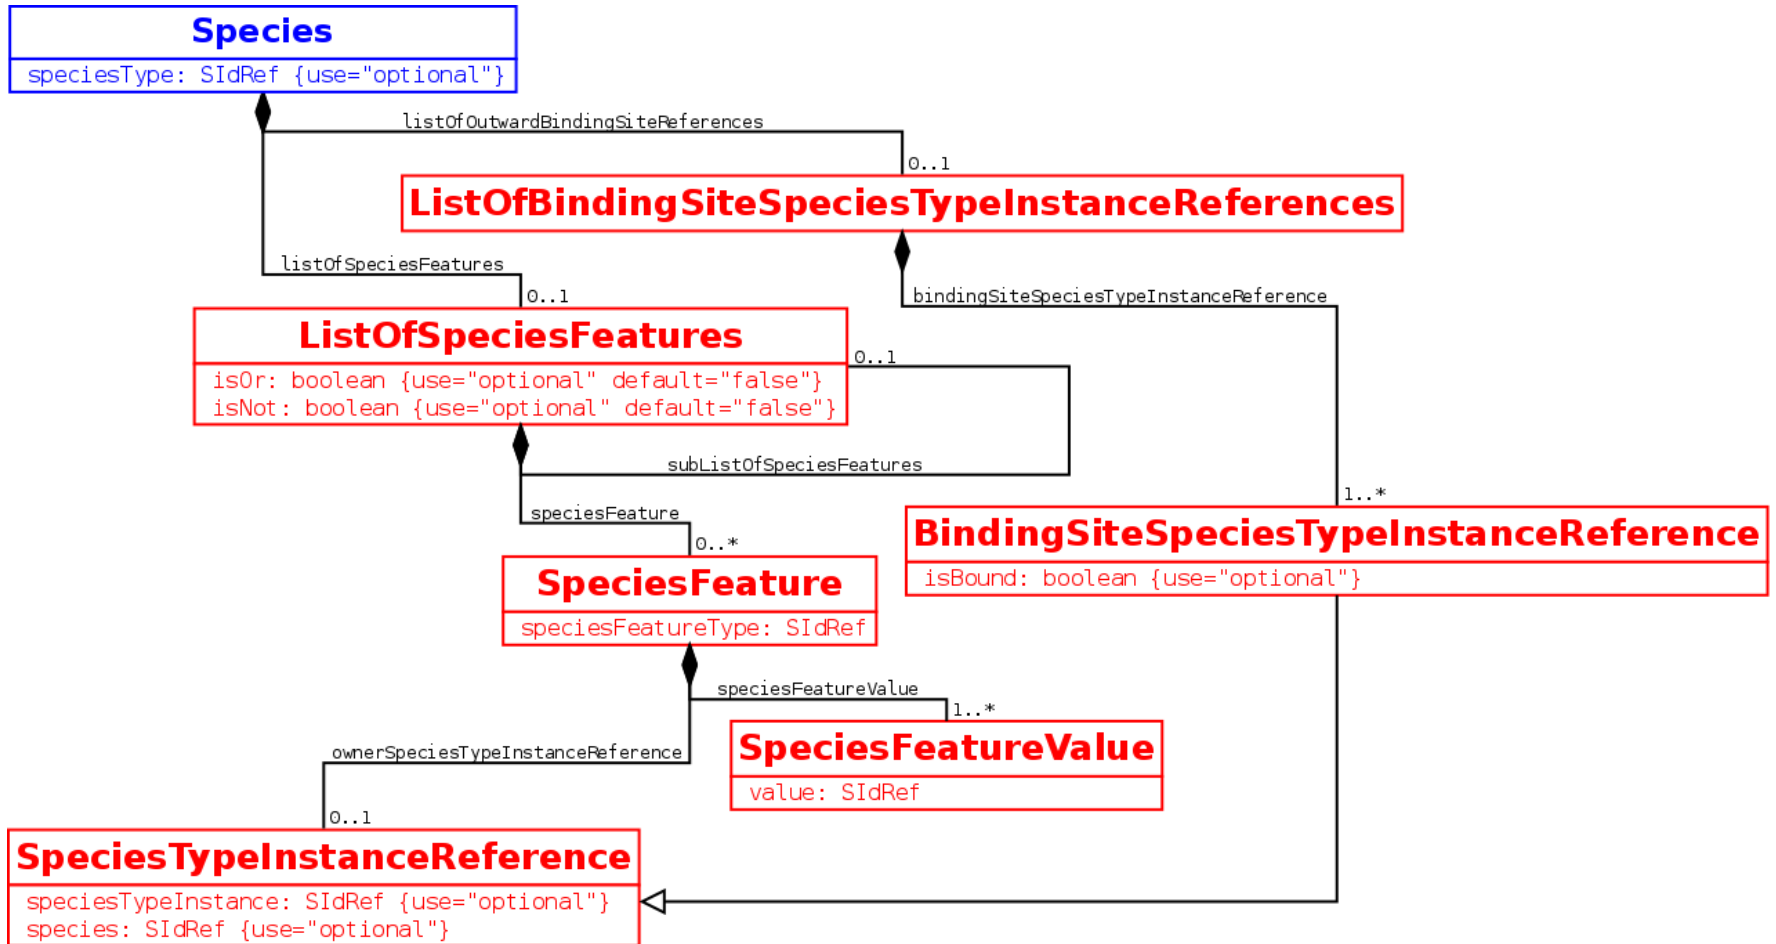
Species
speciesType: SIdRef {use="optional"}

listOfOutwardBindingSiteReferences

0..1

ListOfBindingSiteSpeciesTypeInstanceReferences

listOfSpeciesFeatures

0..1

bindingSiteSpeciesTypeInstanceReference

ListOfSpeciesFeatures
isOr: boolean {use="optional" default="false"}
isNot: boolean {use="optional" default="false"}

0..1

subListOfSpeciesFeatures

1..*

speciesFeature

0..*

BindingSiteSpeciesTypeInstanceReference
isBound: boolean {use="optional"}

SpeciesFeature
speciesFeatureType: SIdRef

speciesFeatureValue

1..*

ownerSpeciesTypeInstanceReference

SpeciesFeatureValue
value: SIdRef

0..1

SpeciesTypeInstanceReference
speciesTypeInstance: SIdRef {use="optional"}
species: SIdRef {use="optional"}